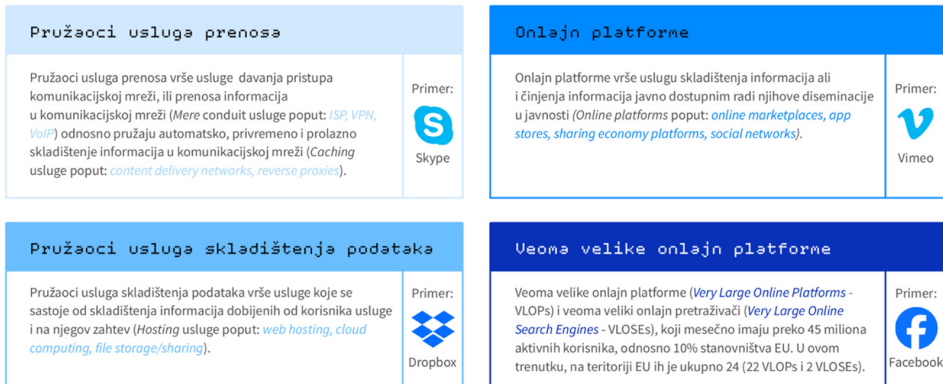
Pružaoci usluga prenosa

Pružaoci usluga prenosa vrše usluge davanja pristupa komunikacijskoj mreži, ili prenosa informacija u komunikacijskoj mreži (*Mere* conduit usluge poput: *ISP, VPN, VoIP*) odnosno pružaju automatsko, privremeno i prolazno skladištenje informacija u komunikacijskoj mreži (*Caching* usluge poput: *content delivery networks, reverse proxies*).

Primer:

Skype

Onlajn platforme

Onlajn platforme vrše uslugu skladištenja informacija ali i činjenja informacija javno dostupnim radi njihove diseminacije u javnosti (*Online platforms* poput: *online marketplaces, app stores, sharing economy platforms, social networks*).

Primer:

Vimeo

Pružaoci usluga skladištenja podataka

Pružaoci usluga skladištenja podataka vrše usluge koje se sastoje od skladištenja informacija dobijenih od korisnika usluge i na njegov zahtev (*Hosting* usluge poput: *web hosting, cloud computing, file storage/sharing*).

Primer:

Dropbox

Veoma velike onlajn platforme

Veoma velike onlajn platforme (*Very Large Online Platforms* - VLOPs) i veoma veliki onlajn pretraživači (*Very Large Online Search Engines* - VLOSEs), koji mesečno imaju preko 45 miliona aktivnih korisnika, odnosno 10% stanovništva EU. U ovom trenutku, na teritoriji EU ih je ukupno 24 (22 VLOPs i 2 VLOSEs).

Primer:

Facebook